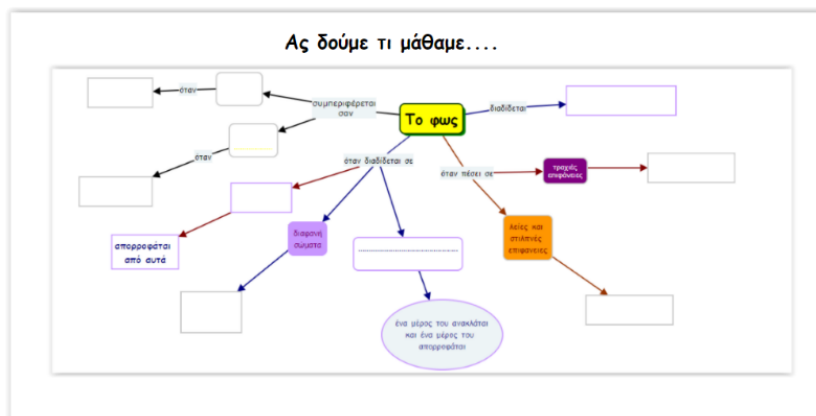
Ας δούμε τι μάθαμε....

Το φως

συμπεριφέρεται σαν

όταν

όταν

διαδίδεται

όταν διαδίδεται σε

όταν πέσει σε

τραχιές επιφάνειες

λείες και στιλπνές επιφάνειες

απορροφάται από αυτά

διαφανή σώματα

ένα μέρος του ανακλάται και ένα μέρος του απορροφάται